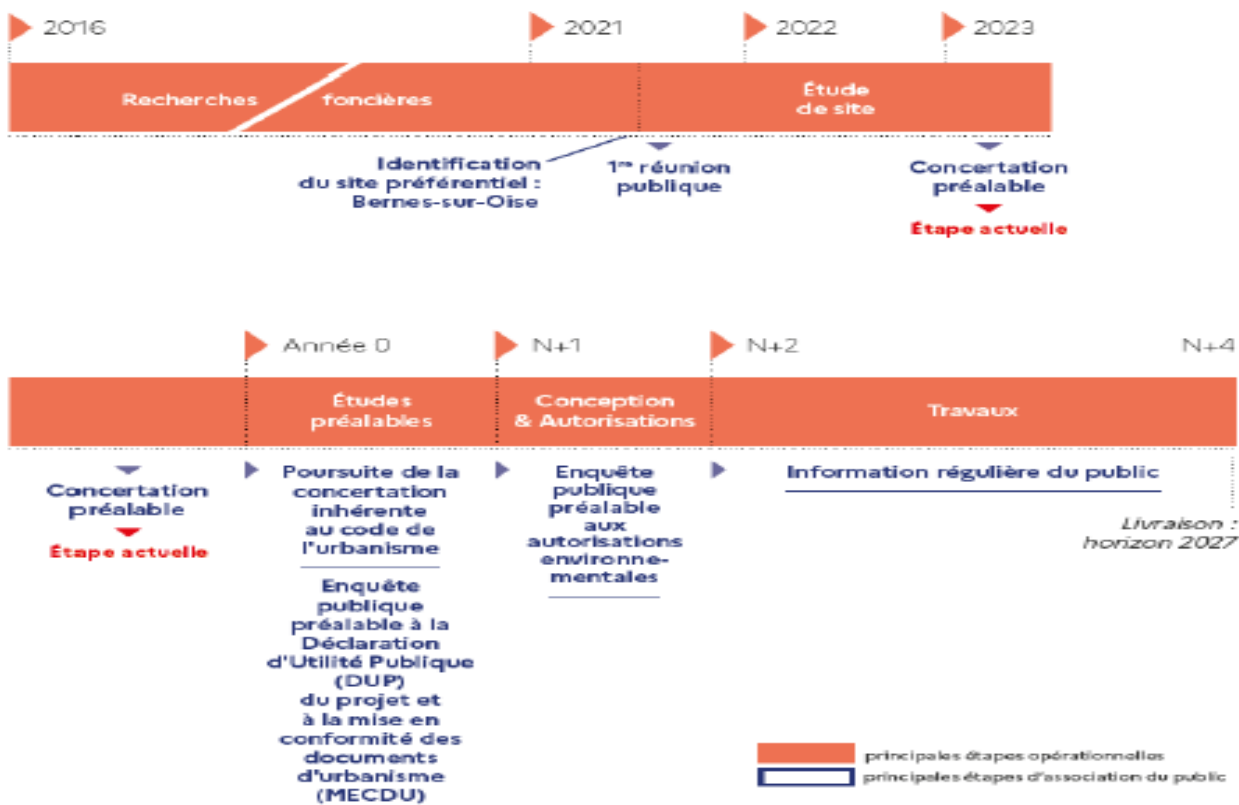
2016

2021

2022

2023

Recherches foncières

Étude de site

Identification du site préférentiel : Bernes-sur-Oise

1$^{re}$ réunion publique

Concertation préalable

Étape actuelle

Année 0

N+1

N+2

N+4

Études préalables

Conception & Autorisations

Travaux

Concertation préalable

Étape actuelle

Poursuite de la concertation inhérente au code de l'urbanisme

Enquête publique préalable à la Déclaration d'Utilité Publique (DUP) du projet et à la mise en conformité des documents d'urbanisme (MECDU)

Enquête publique préalable aux autorisations environnementales

Information régulière du public

Livraison : horizon 2027

principales étapes opérationnelles

principales étapes d'association du public